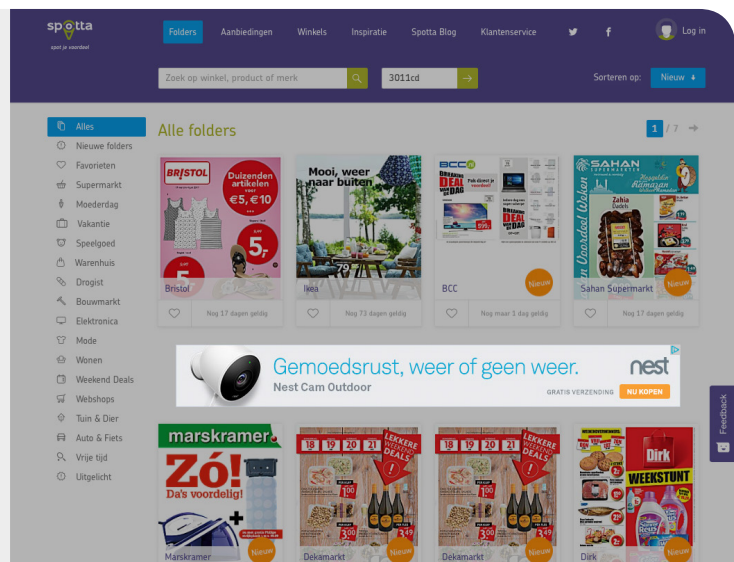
spotta
spot je voordeel

Folders Aanbiedingen Winkels Inspiratie Spotta Blog Klantenservice Log in

Zoek op winkel, product of merk
3011cd
Sorteren op: Nieuw

Alles
Nieuwe folders
Favorieten
Supermarkt
Moederdag
Vakantie
Speelgoed
Warenhuis
Drogist
Bouwmarkt
Elektronica
Mode
Wonen
Weekend Deals
Webshops
Tuin & Dier
Auto & Fiets
Vrije tijd
Uitgelicht

Alle folders
1 / 7

BRISTOL Duizenden artikelen €5, €10 5,-
Bristol
Nog 17 dagen geldig

Mooi, weer naar buiten
Ikea
Nog 72 dagen geldig

BCC
BREAKING DEAL VAN DE DAG
BCC
Nieuw
Nog maar 1 dag geldig

SAHAN SUPERMARKT
Ramazan
Voordeel Weken
Zahia Dadels
Sahan Supermarkt
Nieuw
Nog 17 dagen geldig

Gemoedsrust, weer of geen weer.
Nest Cam Outdoor
nest
GRATIS VERZENDING NU KOPEN

marskramer
Zó! Da's voordelig!
Marskramer
Nieuw

18 19 20 21
LEKKERE WEEKEND DEALS
Dekamarkt
Nieuw

18 19 20 21
LEKKERE WEEKEND DEALS
Dekamarkt
Nieuw

Dirk
WEEKSTUNT
Dirk
Nieuw

Feedback